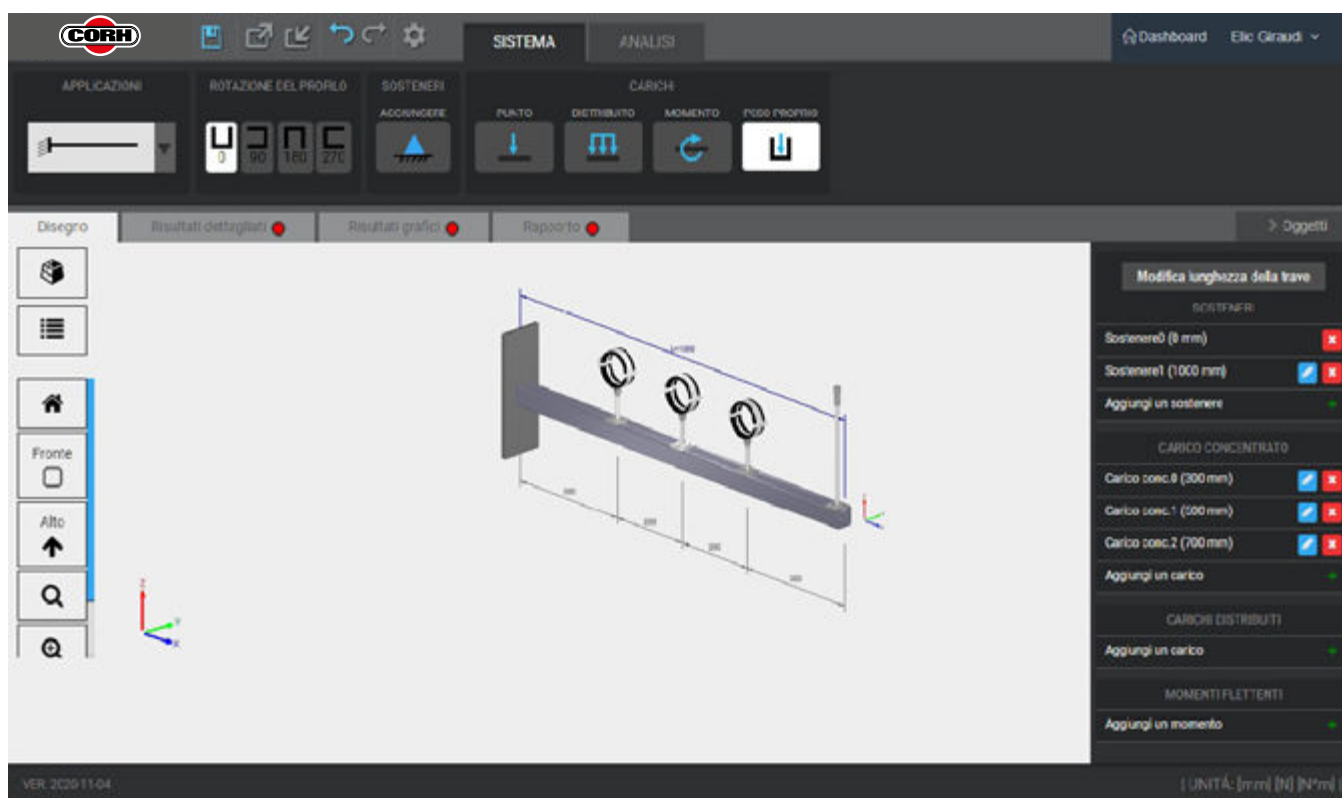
CORH

SISTEMA ANALISI

Dashboard Elic Giraudi

APPLICAZIONI

ROTAZIONE DEL PROFILO

0 90 180 270

SOSTENERI

AGGIUNGERE

CARICHI

PUNTO DISTRIBUITO MOMENTO PESO PROPRIO

Disegno Risultati dettagliati Risultati grafici Rapporto

> Oggetti

Fronte

Alto

L=1000

300 200 200 300

Modifica lunghezza della trave

SOSTENERI

Sostenere0 (0 mm)

Sostenere1 (1000 mm)

Aggiungi un sostenere

CARICO CONCENTRATO

Carico conc.0 (300 mm)

Carico conc.1 (500 mm)

Carico conc.2 (700 mm)

Aggiungi un carico

CARICHI DISTRIBUITI

Aggiungi un carico

MOMENTI FLETTENTI

Aggiungi un momento

VER. 2020-11-04

| UNITÁ: [mm] [N] [N*m] |